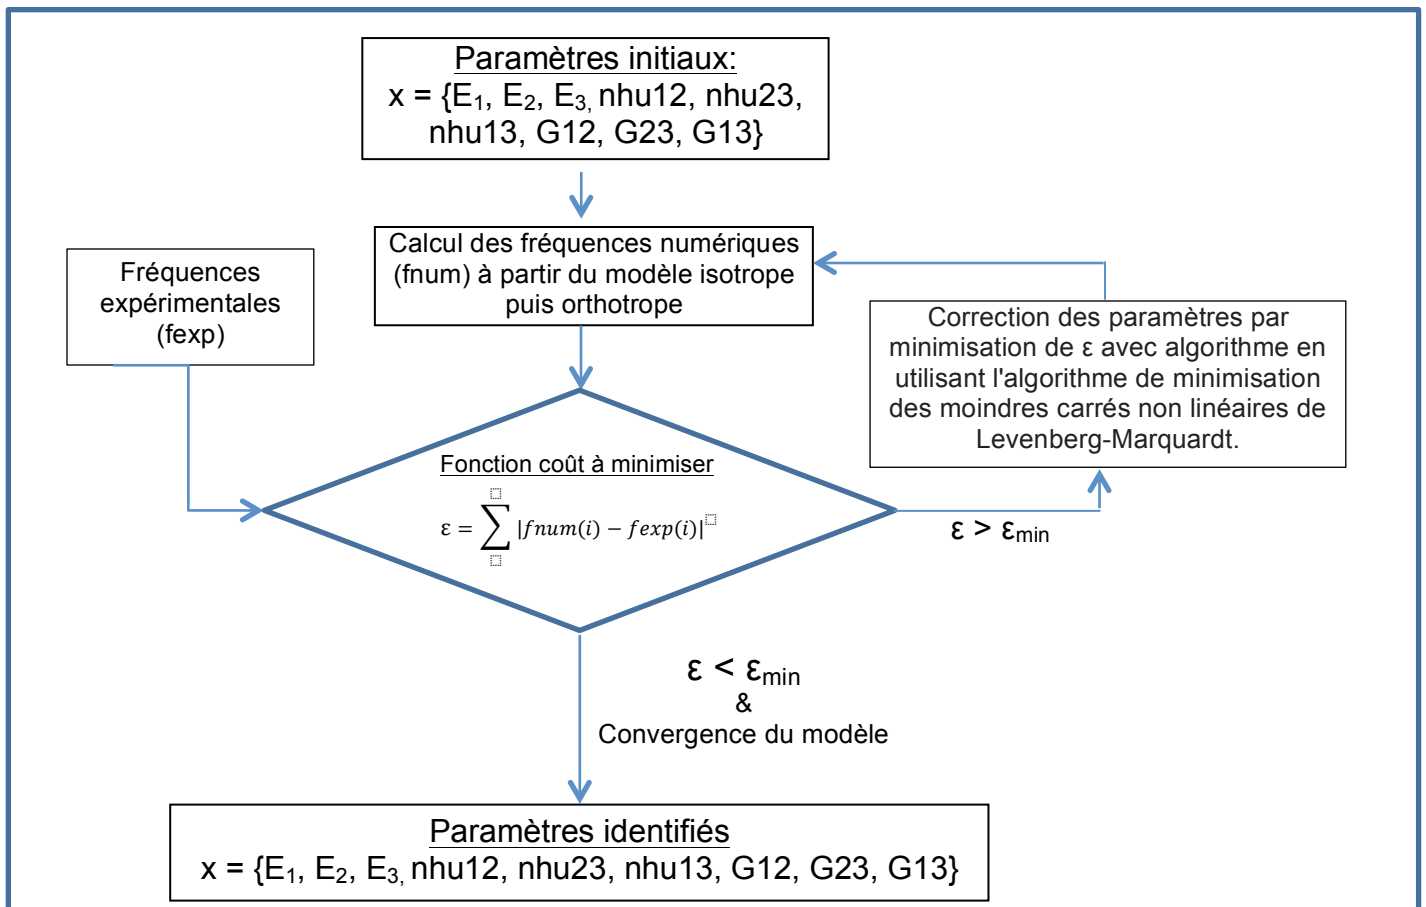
Paramètres initiaux:
x = {$E_1$, $E_2$, $E_3$, nhu12, nhu23, nhu13, G12, G23, G13}

Calcul des fréquences numériques (fnum) à partir du modèle isotrope puis orthotrope

Fréquences expérimentales (fexp)

Correction des paramètres par minimisation de ε avec algorithme en utilisant l'algorithme de minimisation des moindres carrés non linéaires de Levenberg-Marquardt.

Fonction coût à minimiser

$\varepsilon = \sum |fnum(i) - fexp(i)|$

$\varepsilon > \varepsilon_{min}$

$\varepsilon < \varepsilon_{min}$
&
Convergence du modèle

Paramètres identifiés
x = {$E_1$, $E_2$, $E_3$, nhu12, nhu23, nhu13, G12, G23, G13}